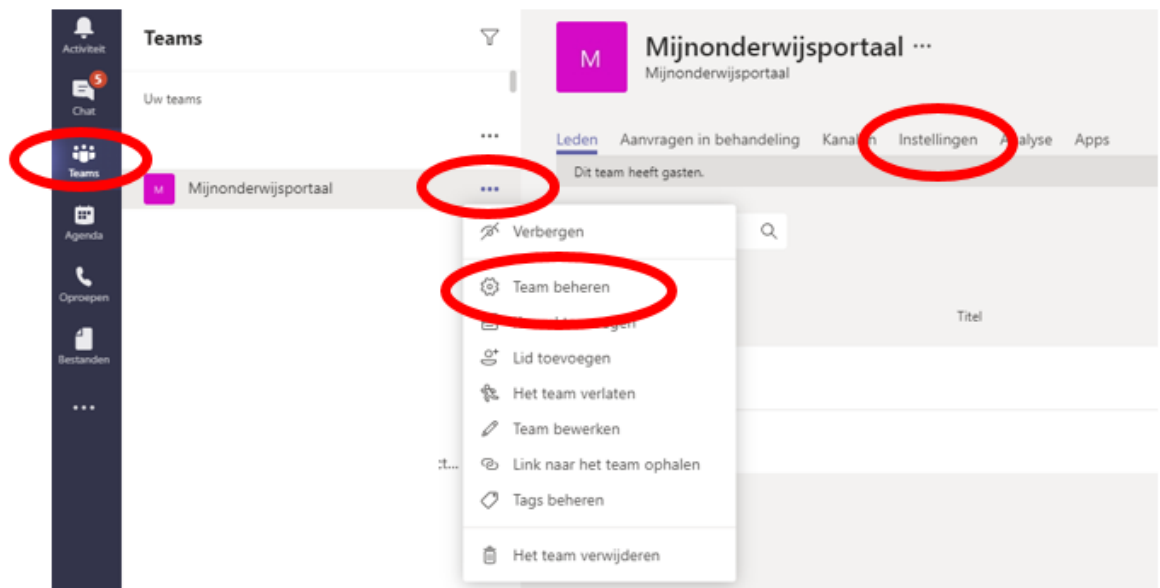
Activiteit

5

Chat

Teams

Agenda

Oproepen

Bestanden

...

Teams

Uw teams

...

M Mijnonderwijsportaal ...

M

Mijnonderwijsportaal ...

Mijnonderwijsportaal

Leden Aanvragen in behandeling Kana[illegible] Instellingen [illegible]alyse Apps

Dit team heeft gasten.

Verbergen

Team beheren

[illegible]

Lid toevoegen

Het team verlaten

Team bewerken

Link naar het team ophalen

Tags beheren

Het team verwijderen

Titel

:t...